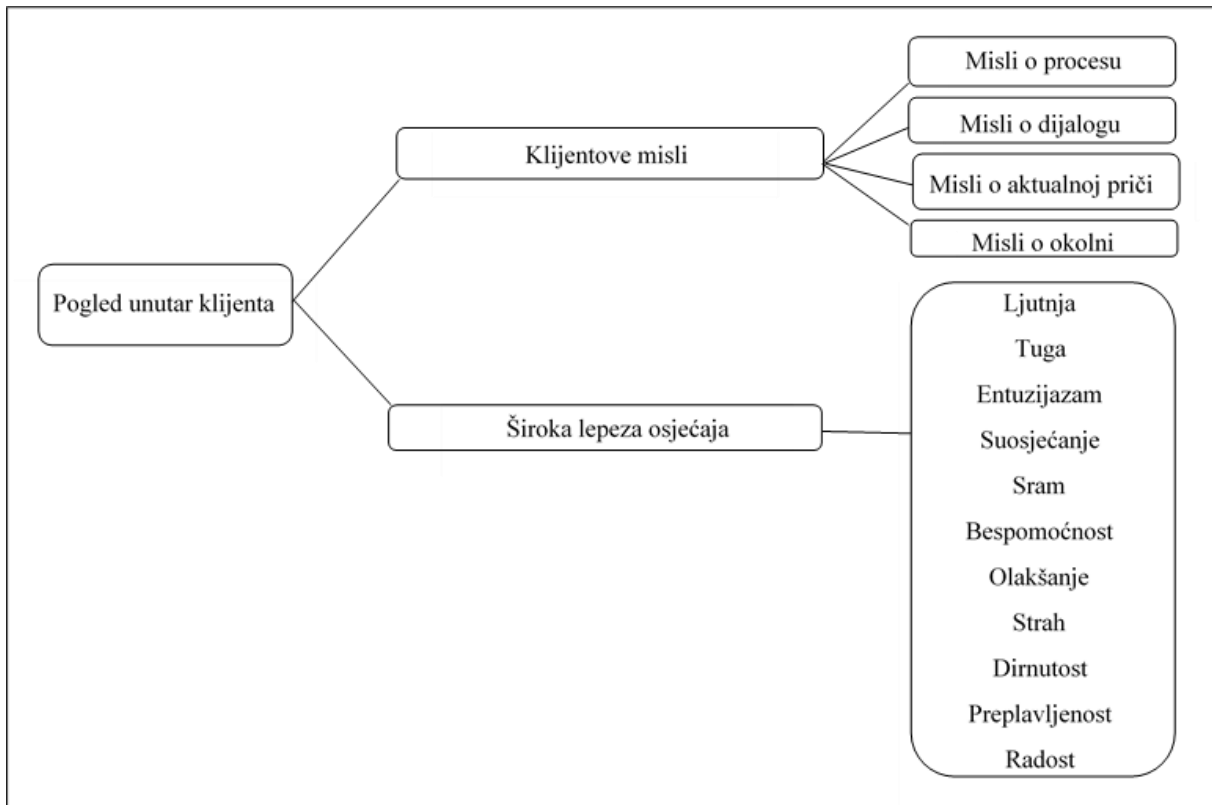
Pogled unutar klijenta

Klijentove misli

Misli o procesu

Misli o dijalogu

Misli o aktualnoj priči

Misli o okolni

Široka lepeza osjećaja

Ljutnja
Tuga
Entuzijazam
Suosjećanje
Sram
Bespomoćnost
Olakšanje
Strah
Dirnutost
Preplavljenost
Radost